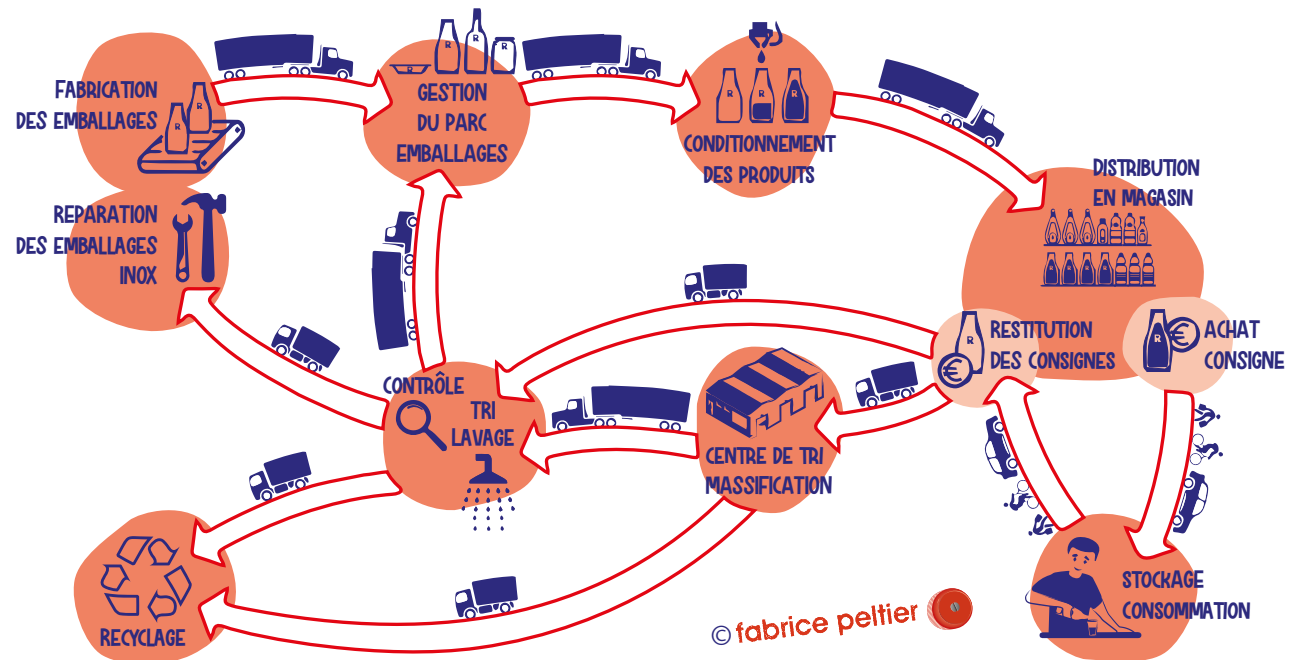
FABRICATION DES EMBALLAGES

GESTION DU PARC EMBALLAGES

CONDITIONNEMENT DES PRODUITS

DISTRIBUTION EN MAGASIN

REPARATION DES EMBALLAGES INOX

RESTITUTION DES CONSIGNES

ACHAT CONSIGNE

CONTRÔLE TRI LAVAGE

CENTRE DE TRI MASSIFICATION

STOCKAGE CONSOMMATION

RECYCLAGE

© fabrice peltier